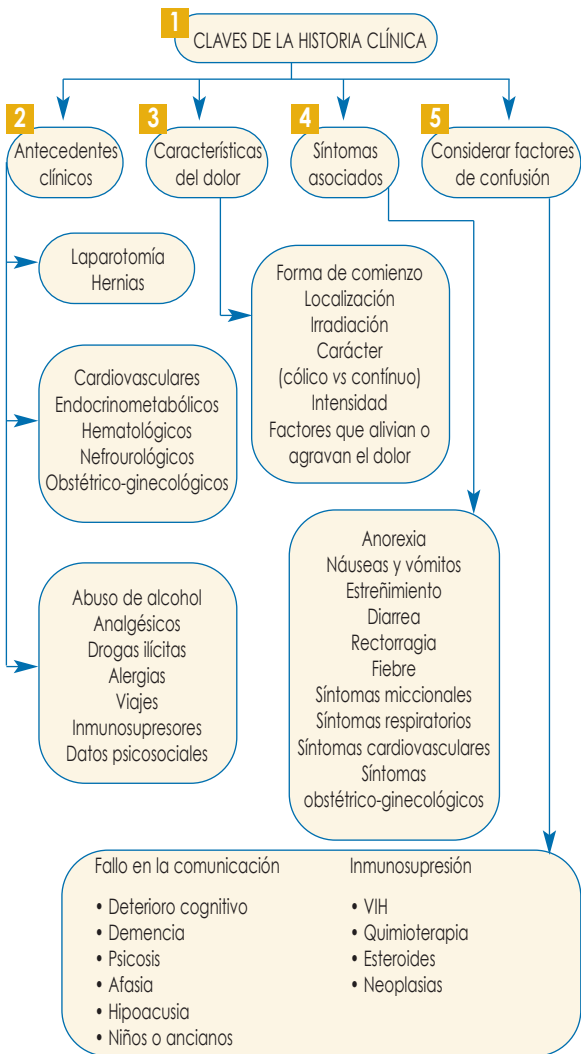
1 CLAVES DE LA HISTORIA CLÍNICA

2 Antecedentes clínicos

3 Características del dolor

4 Síntomas asociados

5 Considerar factores de confusión

Laparotomía
Hernias

Cardiovasculares
Endocrinometabólicos
Hematológicos
Nefrourológicos
Obstétrico-ginecológicos

Abuso de alcohol
Analgésicos
Drogas ilícitas
Alergias
Viajes
Inmunosupresores
Datos psicosociales

Forma de comienzo
Localización
Irradiación
Carácter
(cólico vs contínuo)
Intensidad
Factores que alivian o agravan el dolor

Anorexia
Náuseas y vómitos
Estreñimiento
Diarrea
Rectorragia
Fiebre
Síntomas miccionales
Síntomas respiratorios
Síntomas cardiovasculares
Síntomas obstétrico-ginecológicos

Fallo en la comunicación
• Deterioro cognitivo
• Demencia
• Psicosis
• Afasia
• Hipoacusia
• Niños o ancianos

Inmunosupresión
• VIH
• Quimioterapia
• Esteroides
• Neoplasias